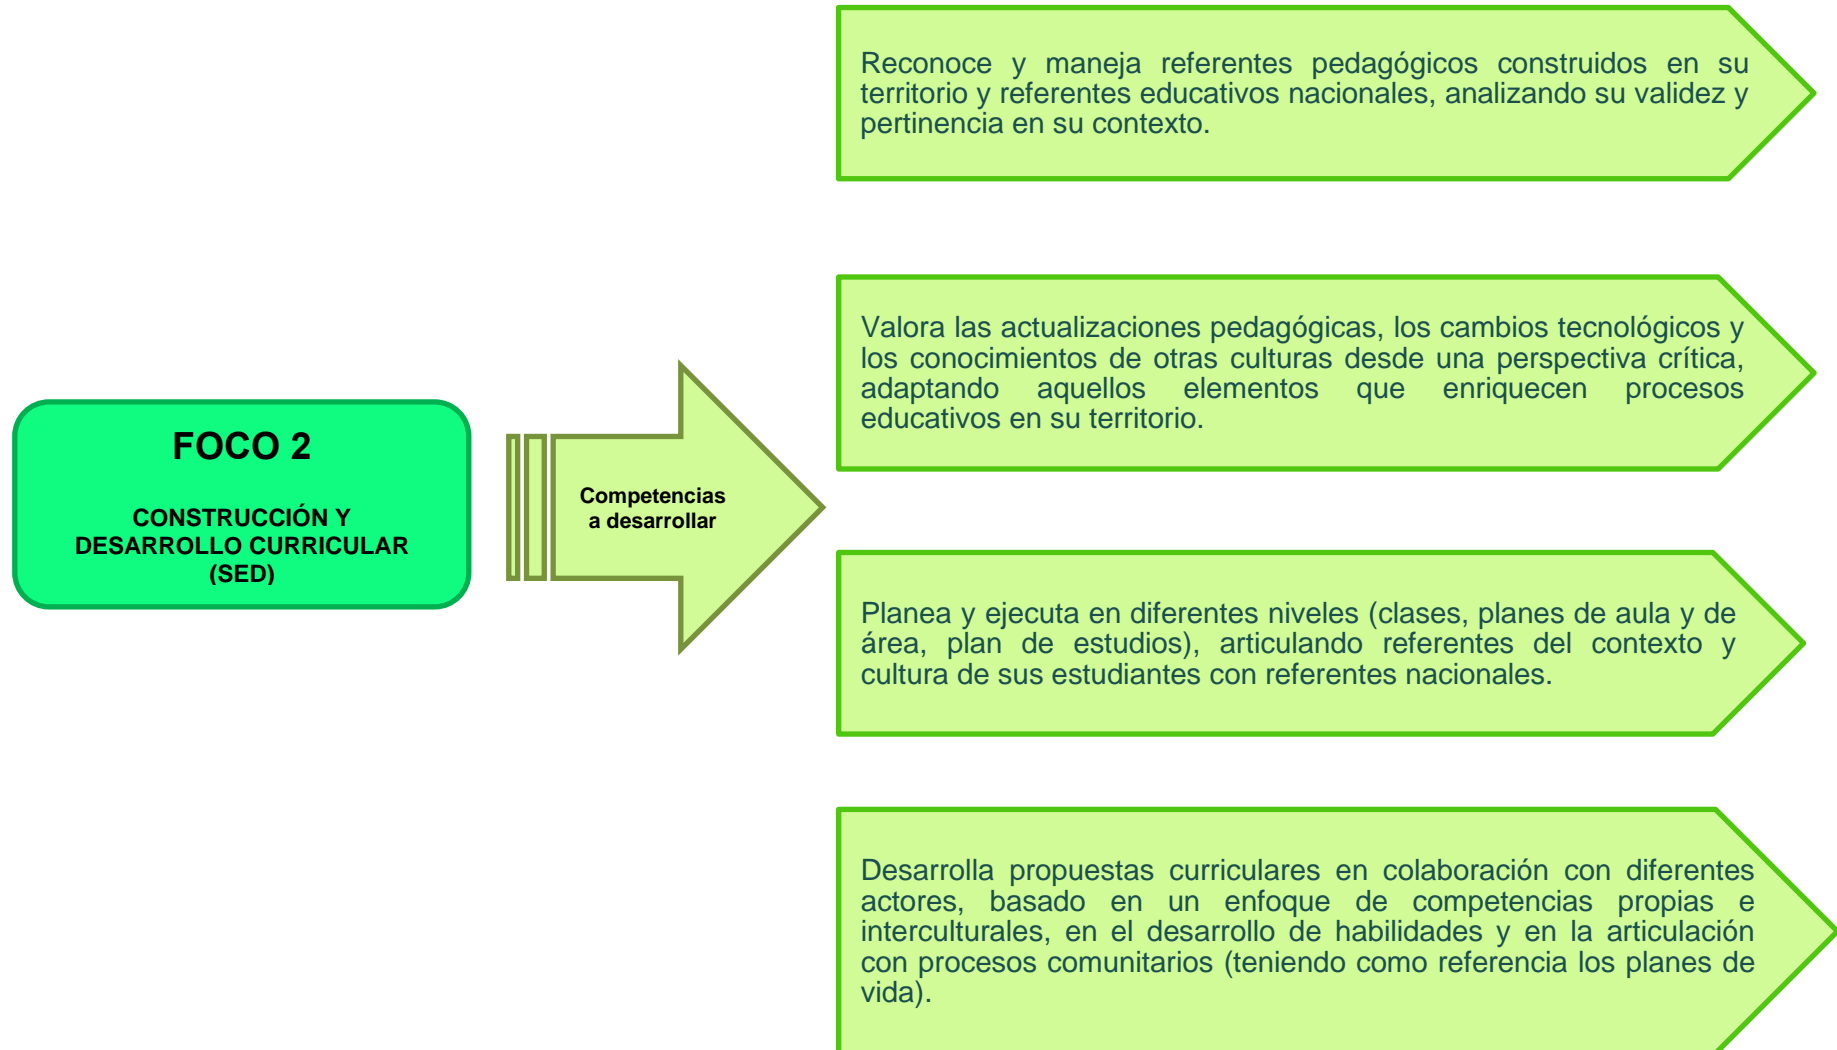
FOCO 2

CONSTRUCCIÓN Y DESARROLLO CURRICULAR (SED)

Competencias a desarrollar

Reconoce y maneja referentes pedagógicos construidos en su territorio y referentes educativos nacionales, analizando su validez y pertinencia en su contexto.

Valora las actualizaciones pedagógicas, los cambios tecnológicos y los conocimientos de otras culturas desde una perspectiva crítica, adaptando aquellos elementos que enriquecen procesos educativos en su territorio.

Planea y ejecuta en diferentes niveles (clases, planes de aula y de área, plan de estudios), articulando referentes del contexto y cultura de sus estudiantes con referentes nacionales.

Desarrolla propuestas curriculares en colaboración con diferentes actores, basado en un enfoque de competencias propias e interculturales, en el desarrollo de habilidades y en la articulación con procesos comunitarios (teniendo como referencia los planes de vida).